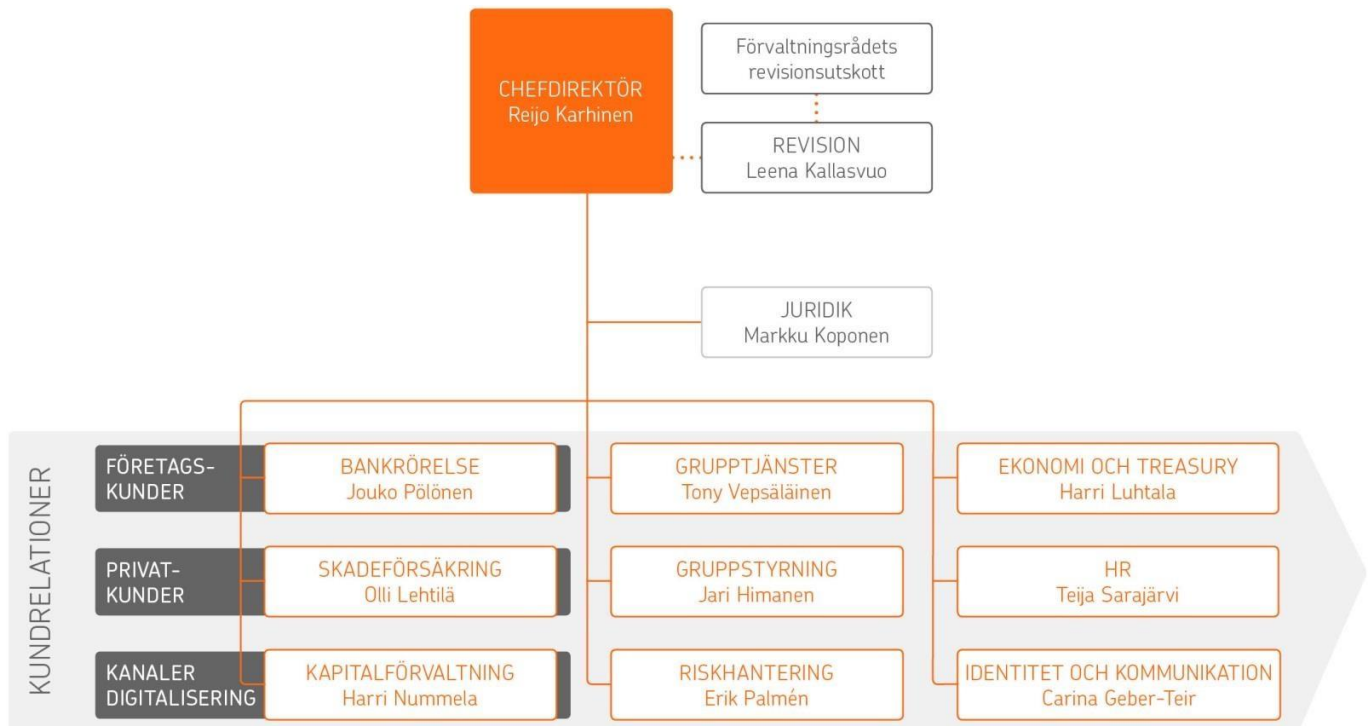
CHEFDIREKTÖR
Reijo Karhinen

Förvaltningsrådets revisionsutskott

REVISION
Leena Kallasvuo

JURIDIK
Markku Koponen

KUNDRELATIONER

FÖRETAGS-KUNDER

BANKRÖRELSE
Jouko Pölönen

GRUPPTJÄNSTER
Tony Vepsäläinen

EKONOMI OCH TREASURY
Harri Luhtala

PRIVAT-KUNDER

SKADEFÖRSÄKRING
Olli Lehtilä

GRUPPSTYRNING
Jari Himanen

HR
Teija Sarajärvi

KANALER DIGITALISERING

KAPITALFÖRVALTNING
Harri Nummela

RISKHANTERING
Erik Palmén

IDENTITET OCH KOMMUNIKATION
Carina Geber-Teir